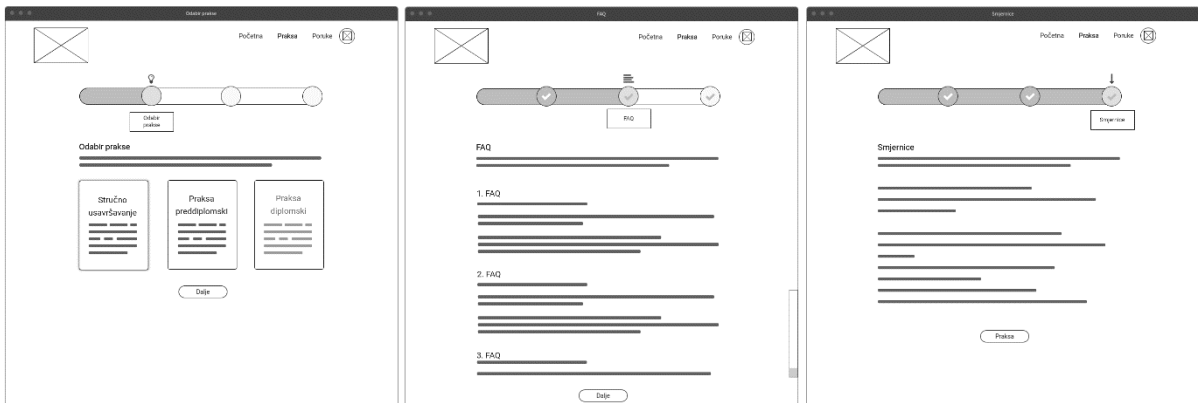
Odabir prakse

Početna Praksa Poruke

Odabir prakse

Odabir prakse

Stručno usavršavanje

Praksa preddiplomski

Praksa diplomski

Dalje

FAQ

Početna Praksa Poruke

FAQ

FAQ

1. FAQ

2. FAQ

3. FAQ

Dalje

Smjernice

Početna Praksa Poruke

Smjernice

Smjernice

Praksa